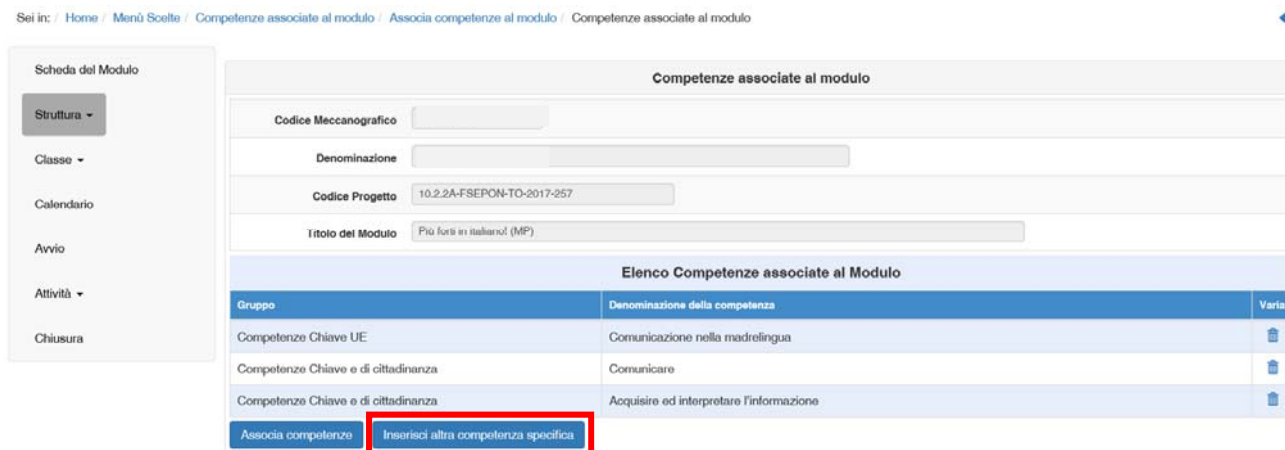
Sei in: / Home / Menù Scelte / Competenze associate al modulo / Associa competenze al modulo / Competenze associate al modulo

Scheda del Modulo
Struttura
Classe
Calendario
Avvio
Attività
Chiusura

Competenze associate al modulo

Codice Meccanografico
Denominazione
Codice Progetto 10.2.2A-FSEPON-TO-2017-257
Titolo del Modulo Più forti in italiano! (MP)

Elenco Competenze associate al Modulo

| Gruppo | Denominazione della competenza | Varia |
|---|---|---|
| Competenze Chiave UE | Comunicazione nella madrelingua | |
| Competenze Chiave e di cittadinanza | Comunicare | |
| Competenze Chiave e di cittadinanza | Acquisire ed interpretare l'informazione | |

Associa competenze
Inserisci altra competenza specifica